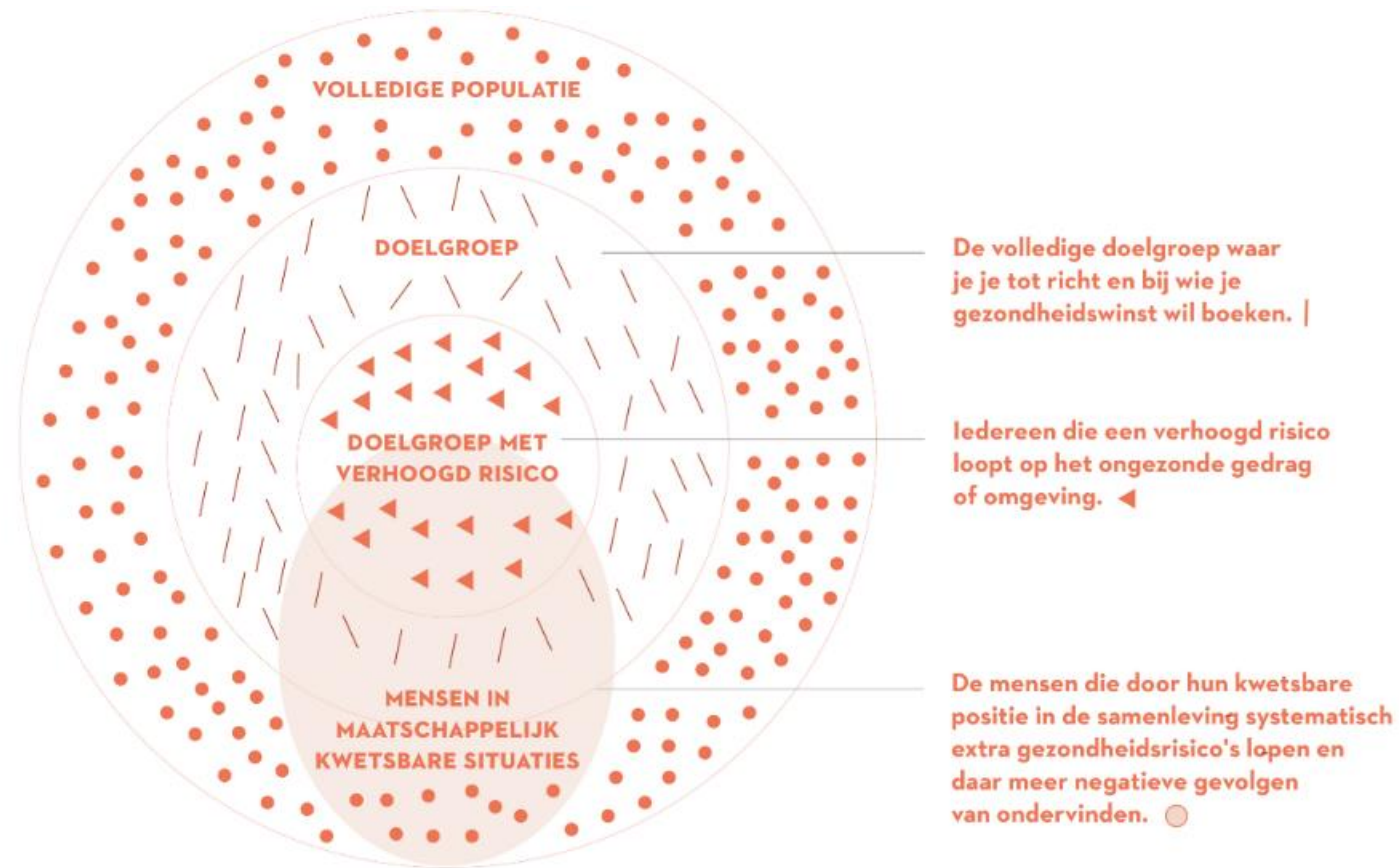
VOLLEDIGE POPULATIE

DOELGROEP

DOELGROEP MET VERHOOGD RISICO

MENSEN IN MAATSCHAPPELIJK KWETSBARE SITUATIES

De volledige doelgroep waar je je tot richt en bij wie je gezondheidswinst wil boeken. |

Iedereen die een verhoogd risico loopt op het ongezonde gedrag of omgeving. ◀

De mensen die door hun kwetsbare positie in de samenleving systematisch extra gezondheidsrisico's lopen en daar meer negatieve gevolgen van ondervinden.